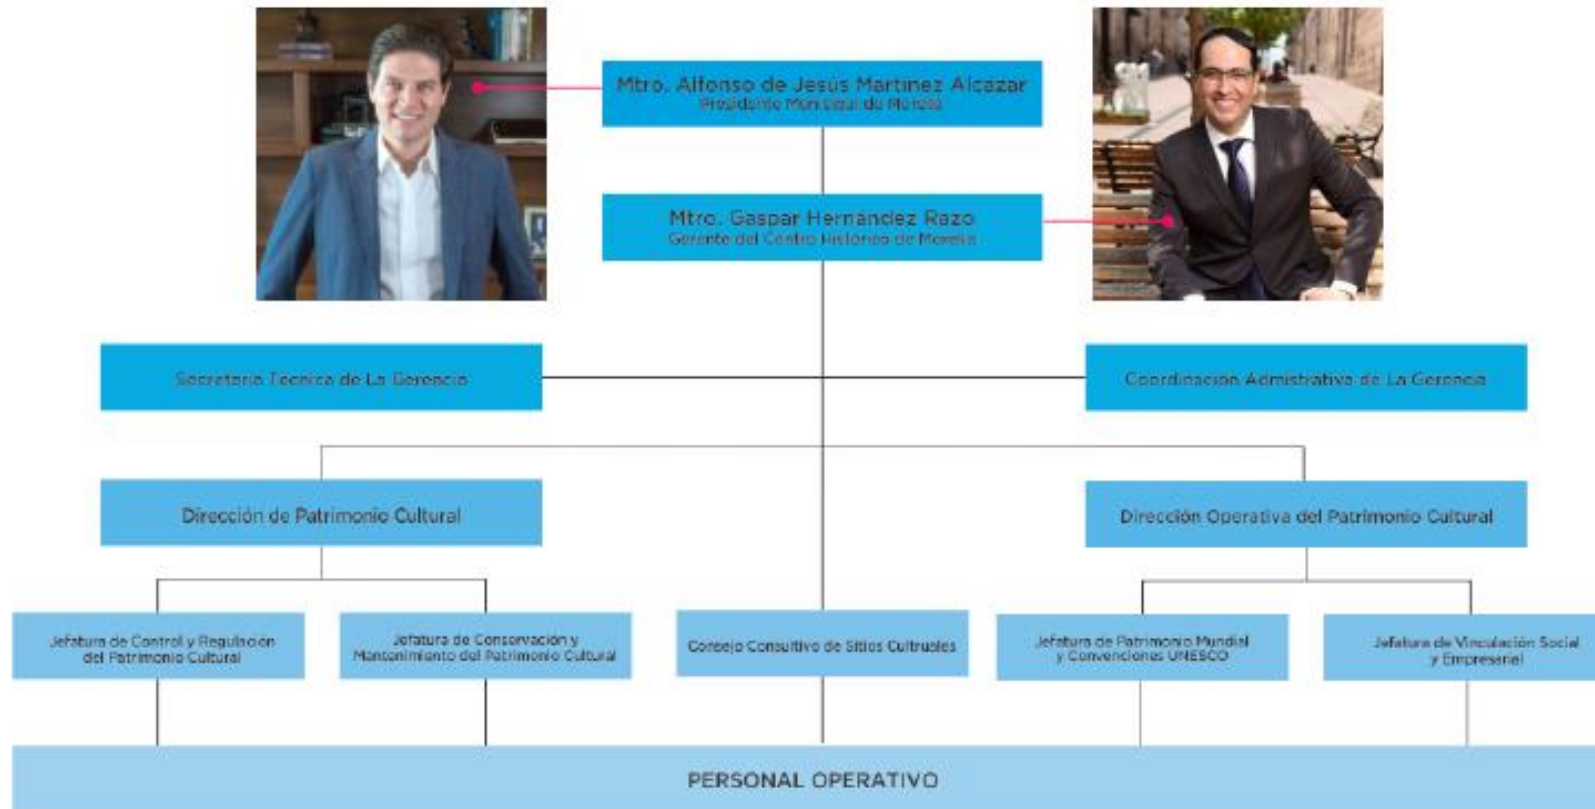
Mtro. Alfonso de Jesus Martinez Alcazar
Presidente Municipal de Morelia

Mtro. Gaspar Hernández Razo
Gerente del Centro Histórico de Morelia

Secretaria Técnica de La Gerencia

Coordinación Administrativa de La Gerencia

Dirección de Patrimonio Cultural

Dirección Operativa del Patrimonio Cultural

Jefatura de Control y Regulación del Patrimonio Cultural

Jefatura de Conservación y Mantenimiento del Patrimonio Cultural

Consejo Consultivo de Sitios Culturales

Jefatura de Patrimonio Mundial y Convenciones UNESCO

Jefatura de Vinculación Social y Empresarial

PERSONAL OPERATIVO